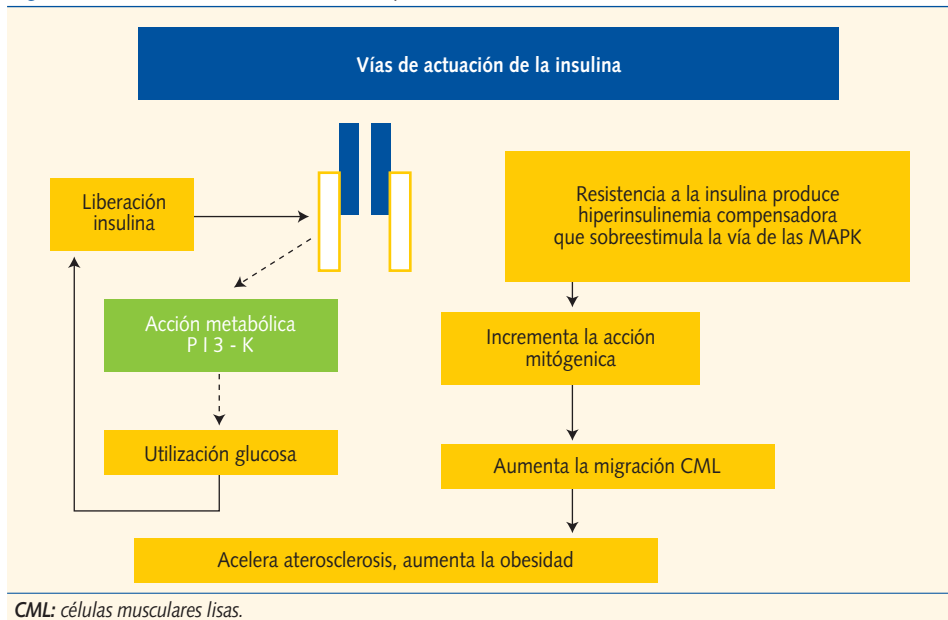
Vías de actuación de la insulina

Liberación insulina

Acción metabólica
P I 3 - K

Utilización glucosa

Resistencia a la insulina produce hiperinsulinemia compensadora que sobreestimula la vía de las MAPK

Incrementa la acción mitógenica

Aumenta la migración CML

Acelera aterosclerosis, aumenta la obesidad

CML: células musculares lisas.